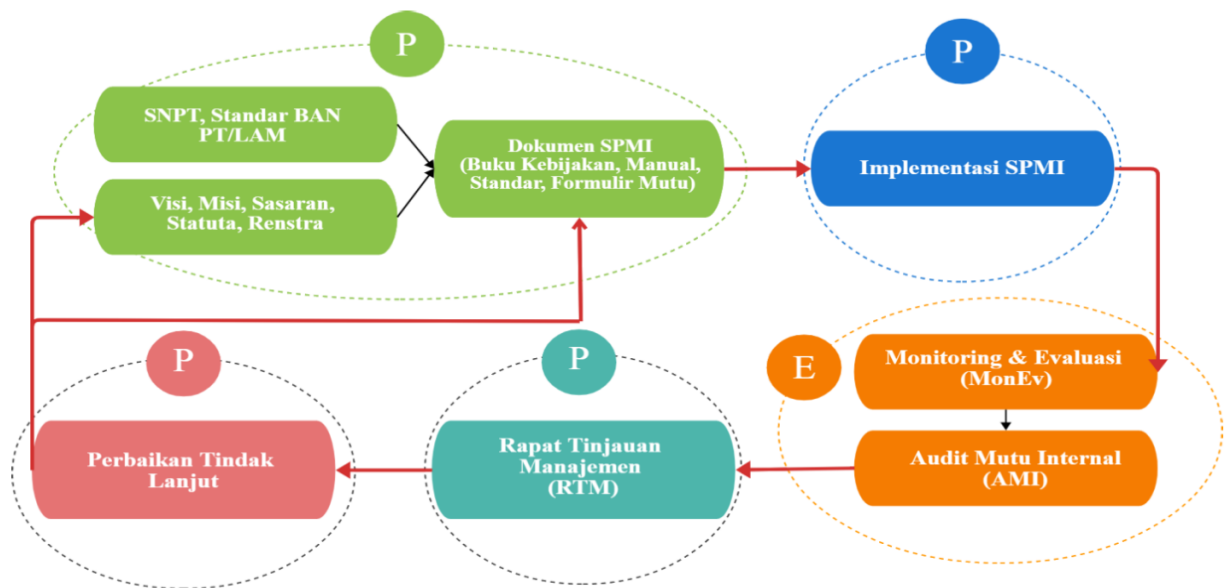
P

SNPT, Standar BAN PT/LAM

Visi, Misi, Sasaran, Statuta, Renstra

Dokumen SPMI (Buku Kebijakan, Manual, Standar, Formulir Mutu)

P

Implementasi SPMI

E

Monitoring & Evaluasi (MonEv)

Audit Mutu Internal (AMI)

P

Rapat Tinjauan Manajemen (RTM)

P

Perbaikan Tindak Lanjut